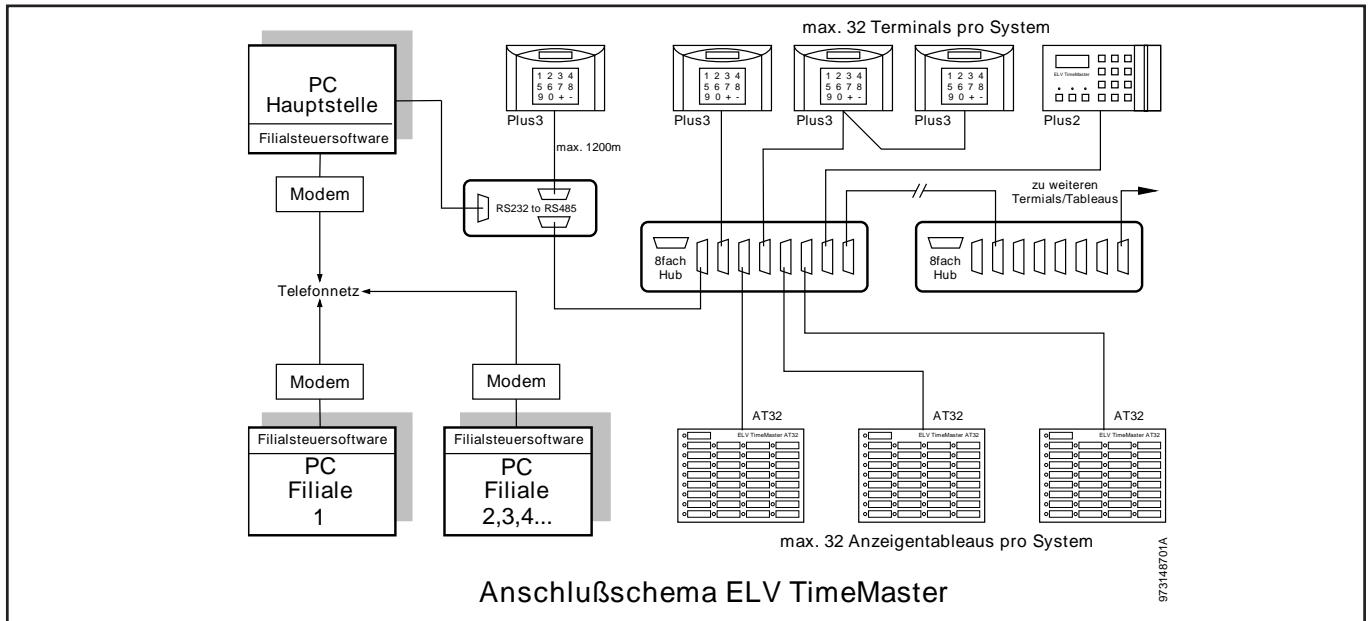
max. 32 Terminals pro System

PC
Hauptstelle
Filialsteuersoftware

Modem

Telefonnetz

Modem

Filialsteuersoftware
PC
Filiale
1

Modem

Filialsteuersoftware
PC
Filiale
2,3,4...

1 2 3 4
5 6 7 8
9 0 + -
Plus3

max. 1200m

RS232 to RS485

1 2 3 4
5 6 7 8
9 0 + -
Plus3

1 2 3 4
5 6 7 8
9 0 + -
Plus3

1 2 3 4
5 6 7 8
9 0 + -
Plus3

ELV TimeMaster
Plus2

8fach
Hub

zu weiteren
Termials/Tableaus

8fach
Hub

AT32
ELV TimeMaster AT32

AT32
ELV TimeMaster AT32

AT32
ELV TimeMaster AT32

max. 32 Anzeigentableaus pro System

973148701A

Anschlußschema ELV TimeMaster